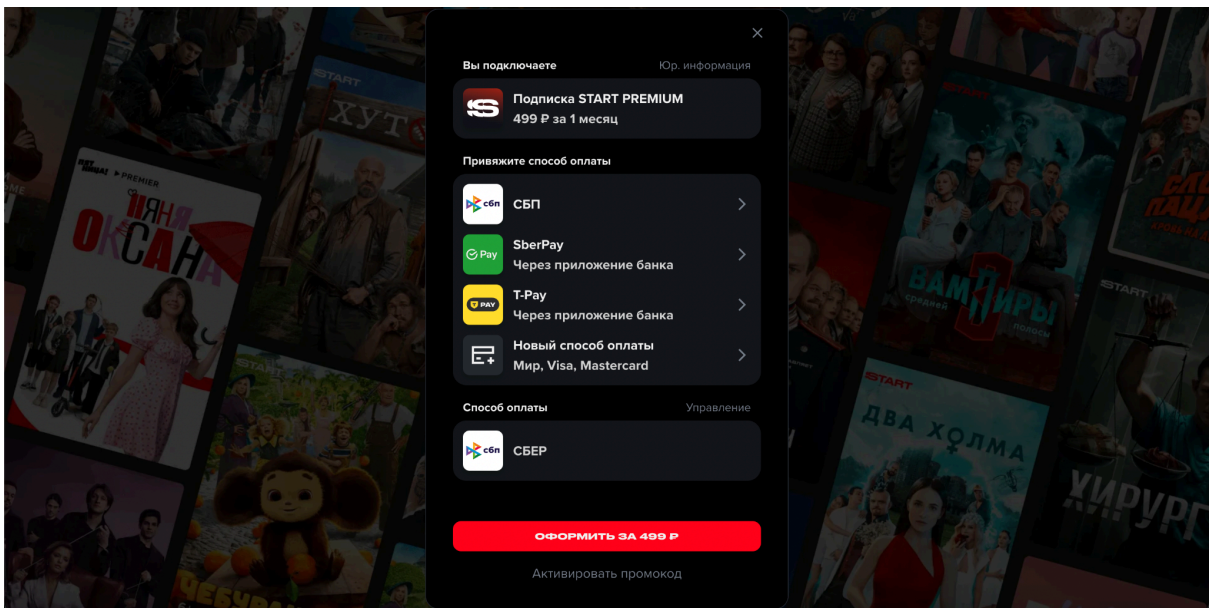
Вы подключаете
Юр. информация

Подписка START PREMIUM
499 ₽ за 1 месяц

Привяжите способ оплаты

сбп
СБП

Pay
SberPay
Через приложение банка

PAY
T-Pay
Через приложение банка

Новый способ оплаты
Мир, Visa, Mastercard

Способ оплаты
Управление

сбп
СБЕР

ОФОРМИТЬ ЗА 499 ₽

Активировать промокод

START
ХУТ
PREMIUM
НЯНЯ ОКСАНА
START
ВАМПИРЫ средней полосы
START
ДВА ХОЛМА
START
ХИРУРГ
ЧЕБУРА
СЛО ПАЦА